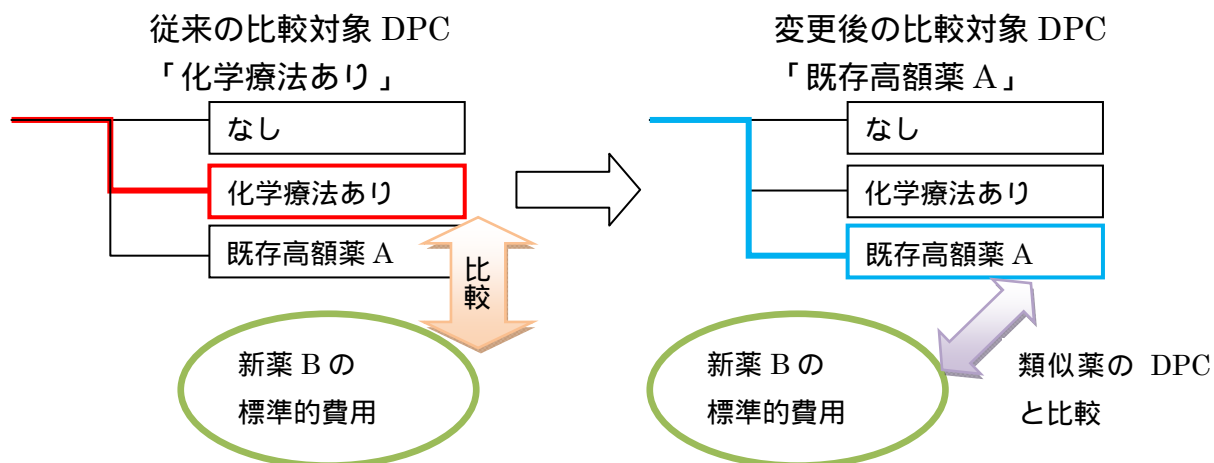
従来の比較対象 DPC
「化学療法あり」

なし

化学療法あり

既存高額薬 A

比較

新薬 B の
標準的費用

変更後の比較対象 DPC
「既存高額薬 A」

なし

化学療法あり

既存高額薬 A

新薬 B の
標準的費用

類似薬の DPC
と比較